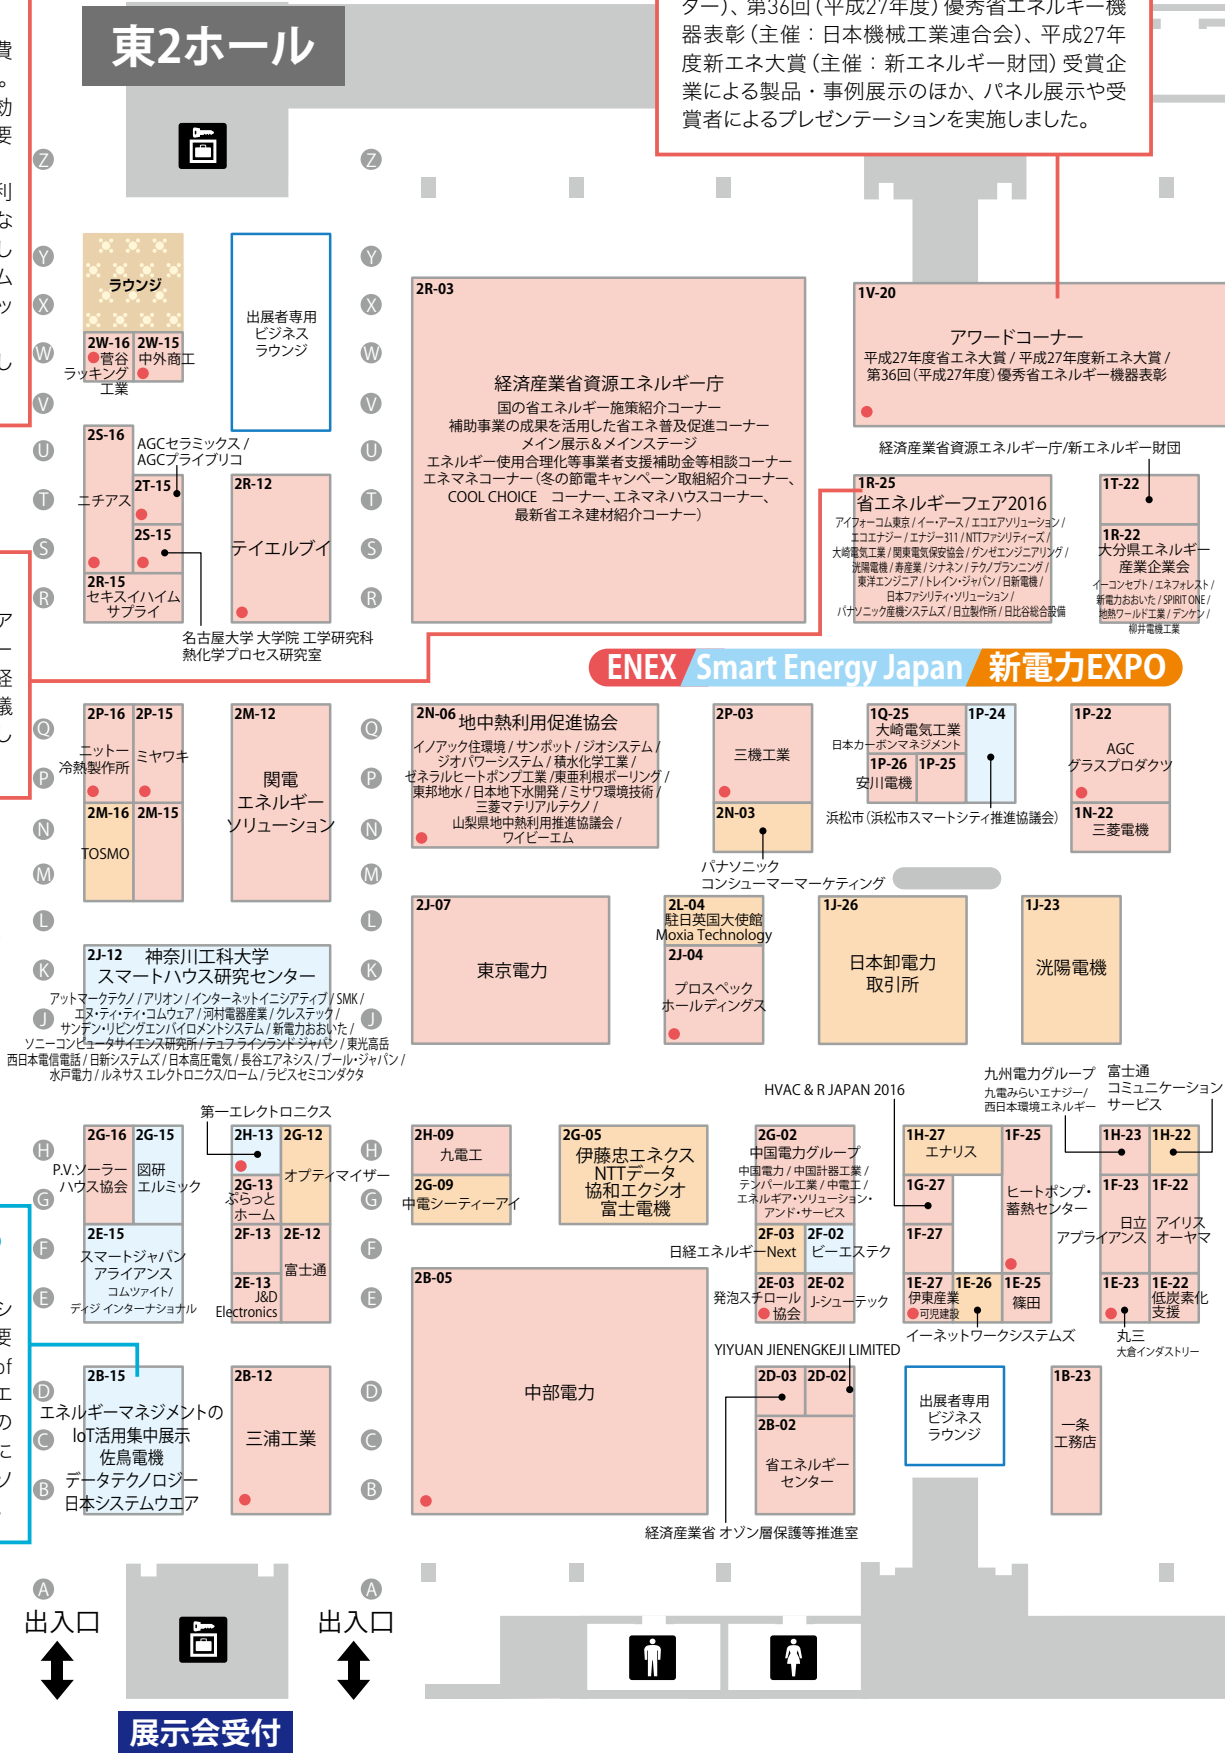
東2ホール

ター)、第36回(平成27年度)優秀省エネルギー機器表彰(主催:日本機械工業連合会)、平成27年度新エネ大賞(主催:新エネルギー財団)受賞企業による製品・事例展示のほか、パネル展示や受賞者によるプレゼンテーションを実施しました。

Z Y X W V U T S R Q P N M L K J H G F E D C B A

ラウンジ
2W-16 菅谷ラッキング工業
2W-15 中外商工
出展者専用ビジネスラウンジ
2R-03
経済産業省資源エネルギー庁
国の省エネルギー施策紹介コーナー
補助事業の成果を活用した省エネ普及促進コーナー
メイン展示&メインステージ
エネルギー使用合理化等事業者支援補助金等相談コーナー
エネマネコーナー(冬の節電キャンペーン取組紹介コーナー、COOL CHOICE コーナー、エネマネハウスコーナー、最新省エネ建材紹介コーナー)
1V-20
アワードコーナー
平成27年度省エネ大賞 / 平成27年度新エネ大賞 / 第36回(平成27年度)優秀省エネルギー機器表彰
経済産業省資源エネルギー庁/新エネルギー財団
2S-16 ニチアス
AGCセラミックス / AGCプライブリコ
2T-15
2S-15
2R-15 セキスイハイムサプライ
2R-12 テイエルブイ
名古屋大学 大学院 工学研究科 熱化学プロセス研究室
1R-25
省エネルギーフェア2016
アイフォーコム東京 / イー・アース / エコエアソリューション / エコエナジー / エナジー311 / NTTファシリティーズ / 大崎電気工業 / 関東電気保安協会 / ゲンゼエンジニアリング / 洸陽電機 / 寿産業 / シナネン / テクノプランニング / 東洋エンジニア / トレイン・ジャパン / 日新電機 / 日本ファシリティ・ソリューション / パナソニック産機システムズ / 日立製作所 / 日比谷総合設備
1T-22
1R-22
大分県エネルギー産業企業会
イーコンセプト / エネフォレスト / 新電力おおいた / SPIRIT ONE / 地熱ワールド工業 / デンケン / 柳井電機工業
ENEX Smart Energy Japan 新電力EXPO
2P-16 ニットー冷熱製作所
2P-15 ミヤワキ
2M-16 TOSMO
2M-15
2M-12
関電エネルギーソリューション
2N-06 地中熱利用促進協会
イノアック住環境 / サンポット / ジオシステム / ジオパワーシステム / 積水化学工業 / ゼネラルヒートポンプ工業 / 東亜利根ボーリング / 日本地下水開発 / ミサワ環境技術 / 三菱マテリアルテクノ / 山梨県地中熱利用推進協議会 / ワイビーエム
2P-03 三機工業
2N-03
パナソニック コンシューマーマーケティング
1Q-25 大崎電気工業
日本カーボンマネジメント
1P-24
1P-26 安川電機
1P-25
浜松市(浜松市スマートシティ推進協議会)
1P-22 AGCグラスプロダクツ
1N-22 三菱電機
2J-12 神奈川工科大学 スマートハウス研究センター
アットマークテクノ / アリオン / インターネットイニシアティブ / SMK / エヌ・ティ・ティ・コムウェア / 河村電器産業 / クレステック / サンデン・リビングエンバイロメントシステム / 新電力おおいた / ソニーコンピュータサイエンス研究所 / テュフラインランド ジャパン / 東光高岳 / 西日本電信電話 / 日新システムズ / 日本高圧電気 / 長谷工アネシス / ブール・ジャパン / 水戸電力 / ルネサス エレクトロニクス / ローム / ラピスセミコンダクタ
2J-07 東京電力
2L-04 駐日英国大使館 Moxia Technology
2J-04 プロスペックホールディングス
1J-26 日本卸電力取引所
1J-23 洸陽電機
HVAC & R JAPAN 2016
九州電力グループ
九電みらいエナジー / 西日本環境エネルギー
富士通コミュニケーションサービス
第一エレクトロニクス
2G-16 P.V.ソーラーハウス協会
2G-15 図研エルミック
2H-13
2G-13 ぷらっとホーム
2G-12 オプティマイザー
2H-09 九電工
2G-09 中電シーティーアイ
2G-05 伊藤忠エネクス NTTデータ 協和エクシオ 富士電機
2G-02 中国電力グループ
中国電力 / 中国計器工業 / テンパール工業 / 中電工 / エネルギア・ソリューション・アンド・サービス
1H-27 エナリス
1F-25 ヒートポンプ・蓄熱センター
1G-27
1F-27
1H-23
1H-22
1F-23 日立アプライアンス
1F-22 アイリスオーヤマ
2E-15 スマートジャパンアライアンス
コムツァイト / ディジ インターナショナル
2F-13
2E-13 J&D Electronics
2E-12 富士通
日経エネルギーNext
2F-03
2F-02 ビーエステック
2E-03 発泡スチロール協会
2E-02 J-シューテック
1E-27 伊東産業 可児建設
1E-26
1E-25 篠田
1E-23
1E-22 低炭素化支援
イーネットワークシステムズ
丸三 大倉インダストリー
2B-05 中部電力
YIYUAN JIENENGKEJI LIMITED
2B-15
エネルギーマネジメントのIoT活用集中展示
佐鳥電機
データテクノロジー
日本システムウエア
2B-12 三浦工業
2D-03
2D-02
2B-02 省エネルギーセンター
出展者専用ビジネスラウンジ
1B-23 一条工務店
経済産業省 オゾン層保護等推進室
出入口
出入口
展示会受付